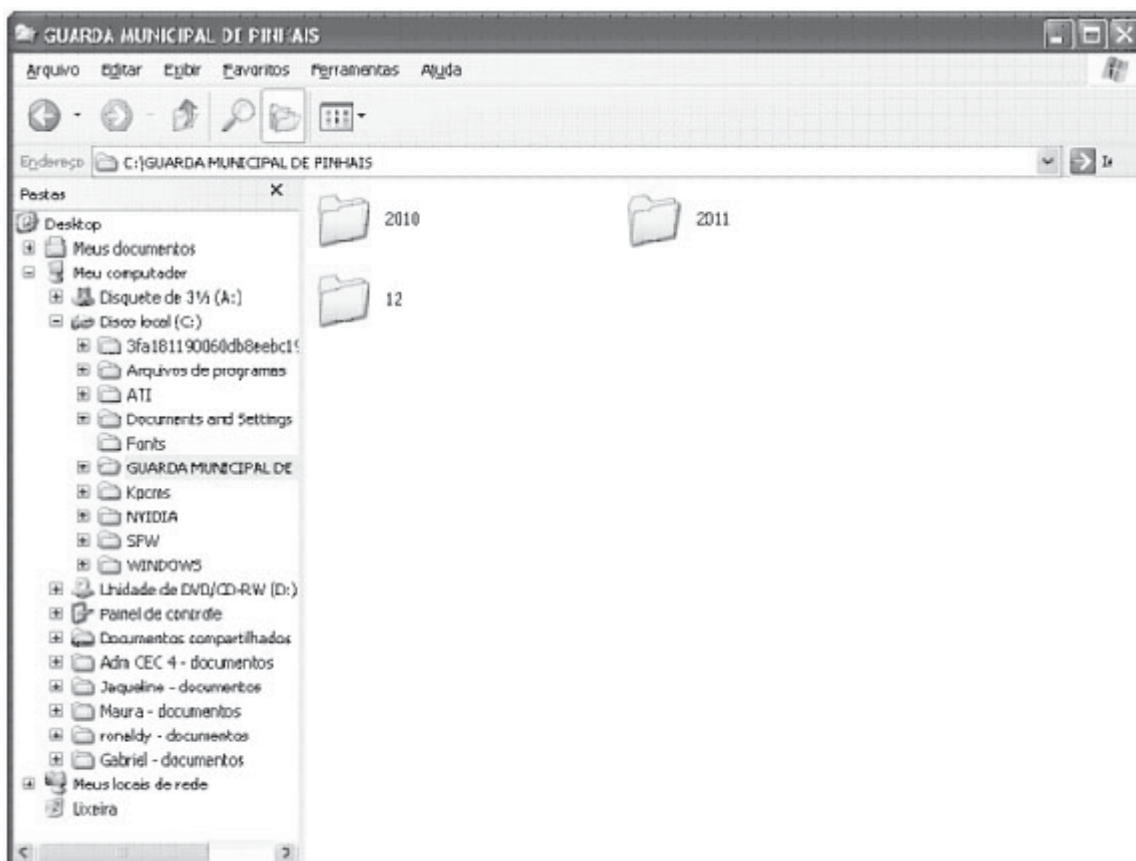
GUARDA MUNICIPAL DE PINHAIS

Arquivo Editar Exibir Favoritos Ferramentas Ajuda

Endereço C:\GUARDA MUNICIPAL DE PINHAIS

Ir

Pastas

Desktop
Meus documentos
Meu computador
Disquete de 3½ (A:)
Disco local (C:)
3fa181190060db8eebc1
Arquivos de programas
ATI
Documents and Settings
Fonts
GUARDA MUNICIPAL DE
Kpcms
NVIDIA
SFW
WINDOWS
Unidade de DVD/CD-RW (D:)
Painel de controle
Documentos compartilhados
Adm CEC 4 - documentos
Jaqueline - documentos
Maura - documentos
roneldy - documentos
Gabriel - documentos
Meus locais de rede
Lixeira

2010

2011

12